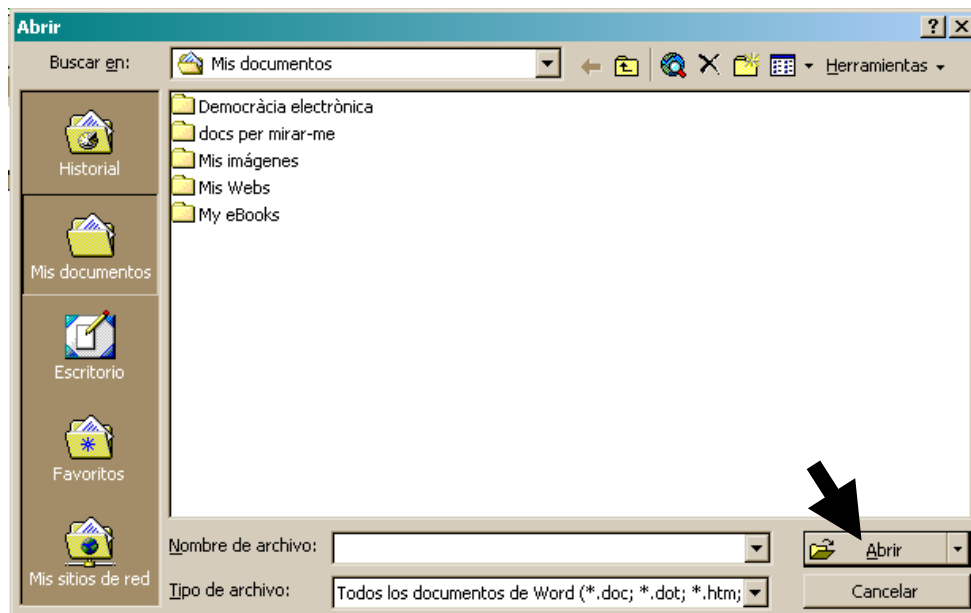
Abrir

?

X

Buscar en:

Mis documentos

Herramientas

Historial

Mis documentos

Escritorio

Favoritos

Mis sitios de red

Democràcia electrònica

docs per mirar-me

Mis imágenes

Mis Webs

My eBooks

Nombre de archivo:

Tipo de archivo:

Todos los documentos de Word (*.doc; *.dot; *.htm;

Abrir

Cancelar